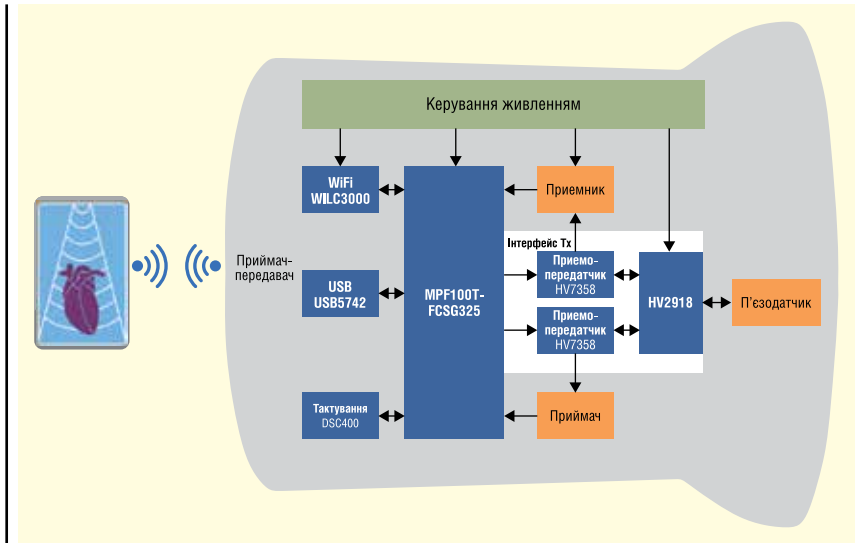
Керування живленням

WiFi WILC3000

Приймач-передавач

USB USB5742

Тактування DSC400

MPF100T-FCSG325

Приемник

Інтерфейс Tx

Приемо-передатчик HV7358

Приемо-передатчик HV7358

Приймач

HV2918

П'єзодатчик